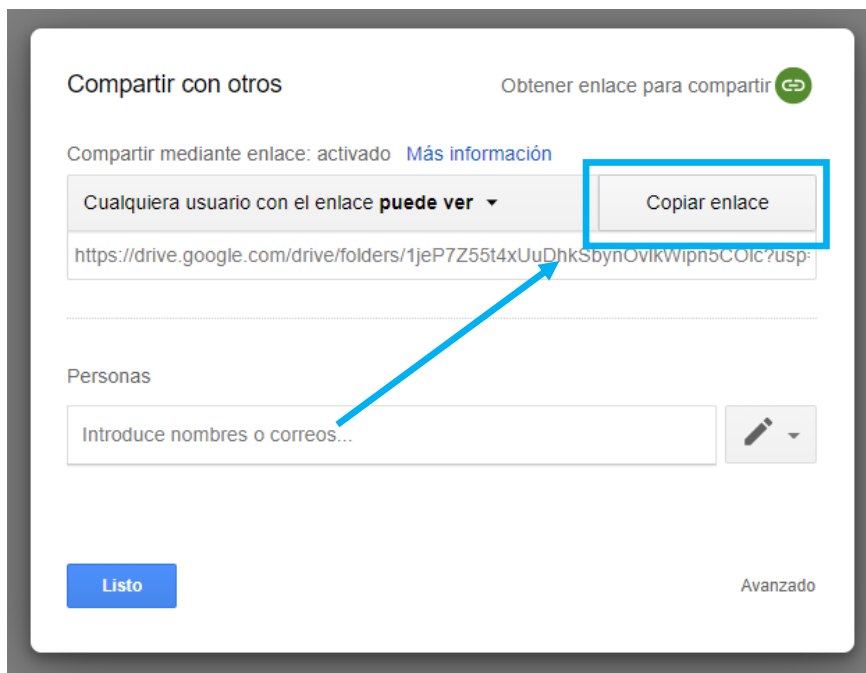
Compartir con otros

Obtener enlace para compartir

Compartir mediante enlace: activado Más información

Cualquiera usuario con el enlace **puede ver**

Copiar enlace

https://drive.google.com/drive/folders/1jeP7Z55t4xUuDhkSbynOvIkWipn5COlc?usp=

Personas

Introduce nombres o correos...

Listo

Avanzado